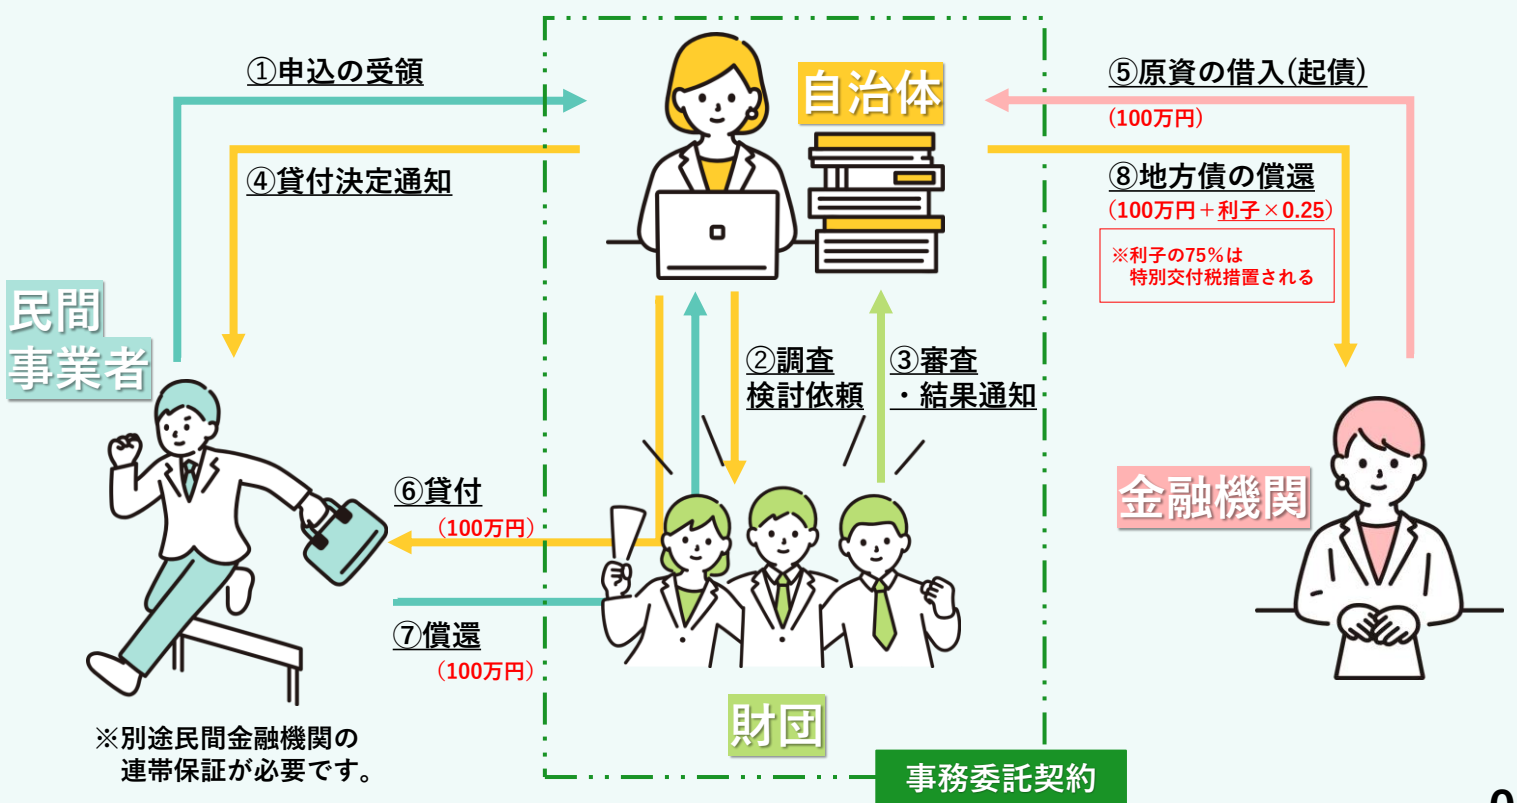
①申込の受領

④貸付決定通知

自治体

⑤原資の借入(起債)
(100万円)

⑧地方債の償還
(100万円＋利子×0.25)

※利子の75%は
特別交付税措置される

民間
事業者

②調査
検討依頼

③審査
・結果通知

金融機関

⑥貸付
(100万円)

⑦償還
(100万円)

財団

※別途民間金融機関の
連帯保証が必要です。

事務委託契約

0